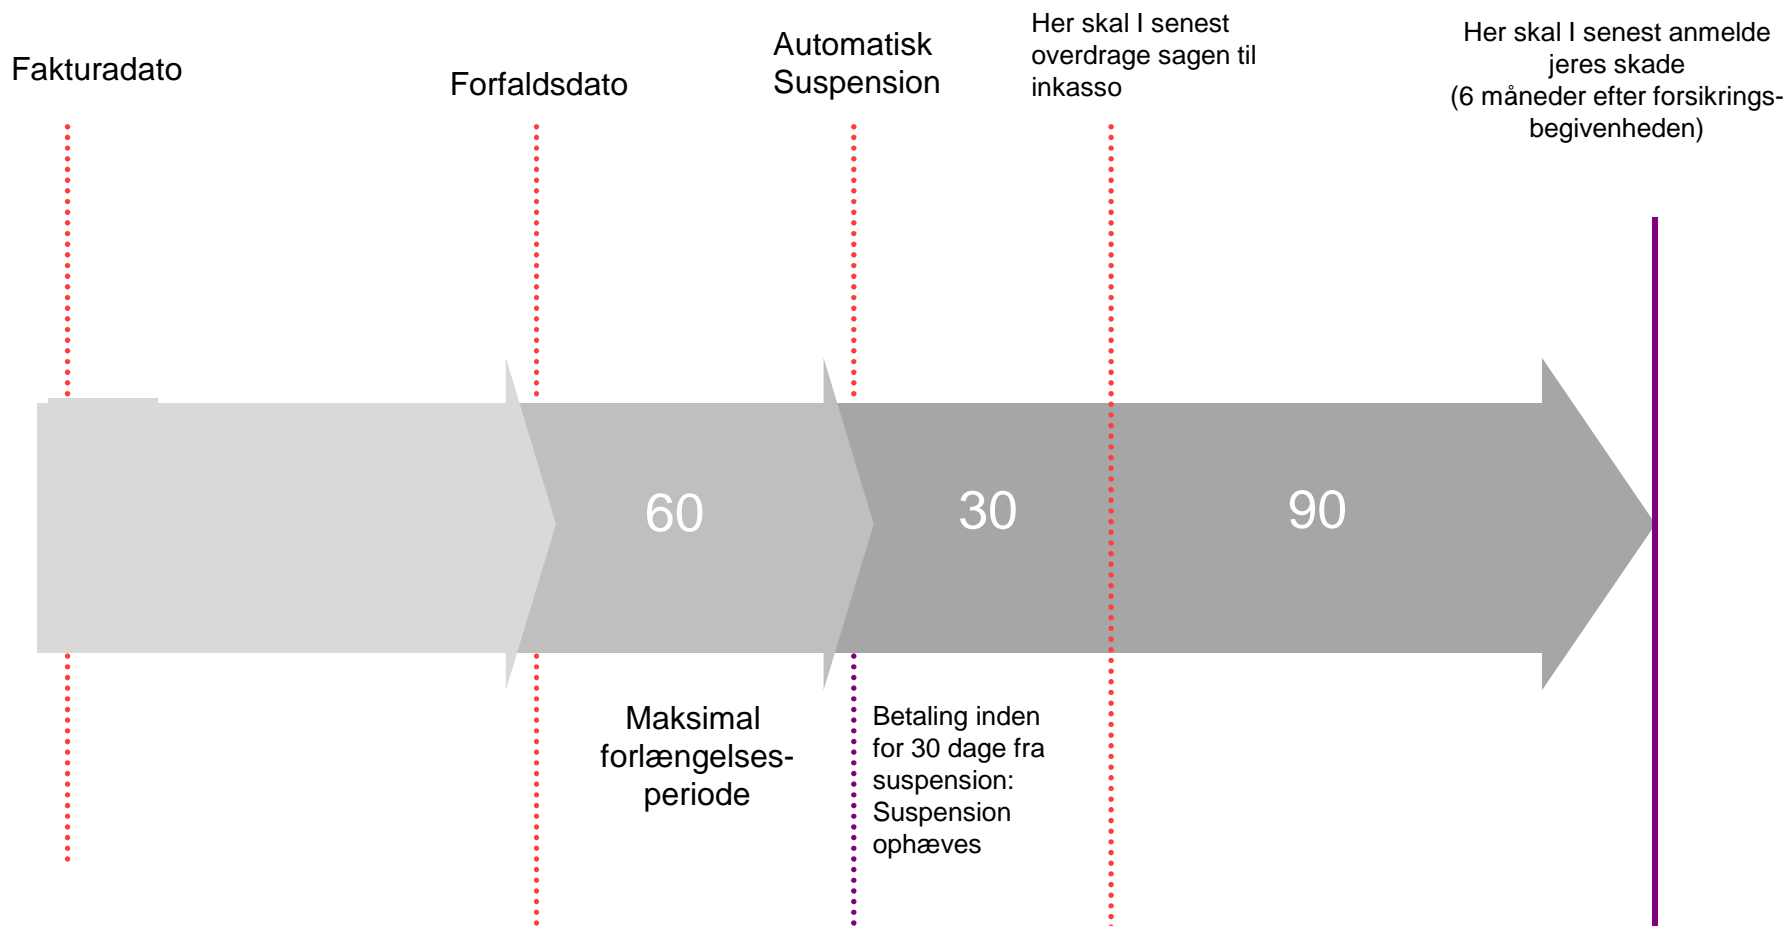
Fakturadato

Forfaldsdato

Automatisk Suspension

Her skal I senest overdrage sagen til inkasso

Her skal I senest anmelde jeres skade (6 måneder efter forsikringsbegivenheden)

60

30

90

Maksimal forlængelsesperiode

Betaling inden for 30 dage fra suspension: Suspension ophæves